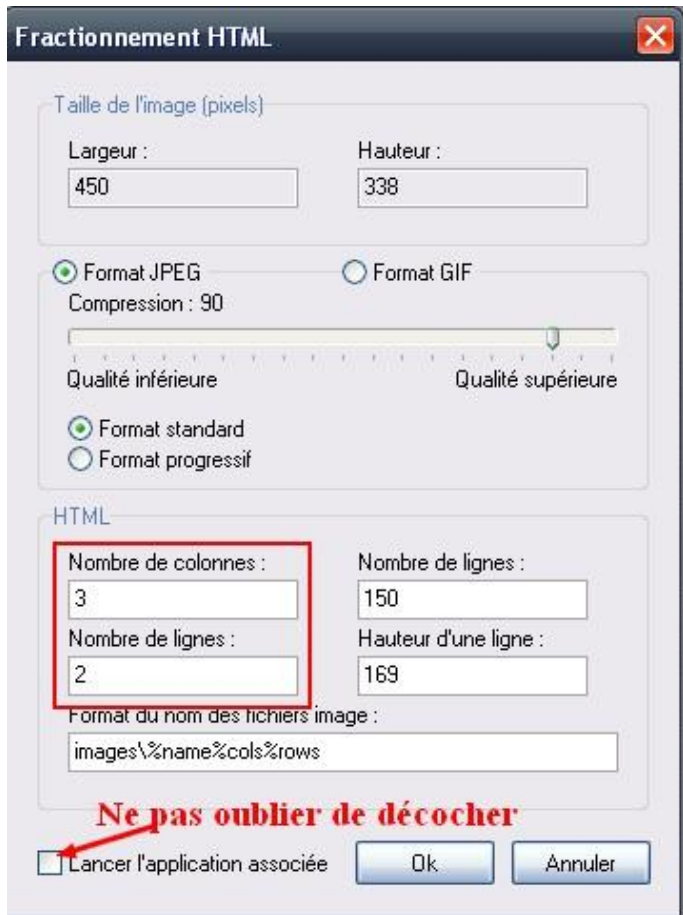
Fractionnement HTML

Taille de l'image (pixels)

Largeur :
450

Hauteur :
338

Format JPEG

Format GIF

Compression : 90

Qualité inférieure

Qualité supérieure

Format standard

Format progressif

HTML

Nombre de colonnes :
3

Nombre de lignes :
2

Nombre de lignes :
150

Hauteur d'une ligne :
169

Format du nom des fichiers image :
images\%name%cols%rows

Ne pas oublier de décocher

Lancer l'application associée

Ok

Annuler